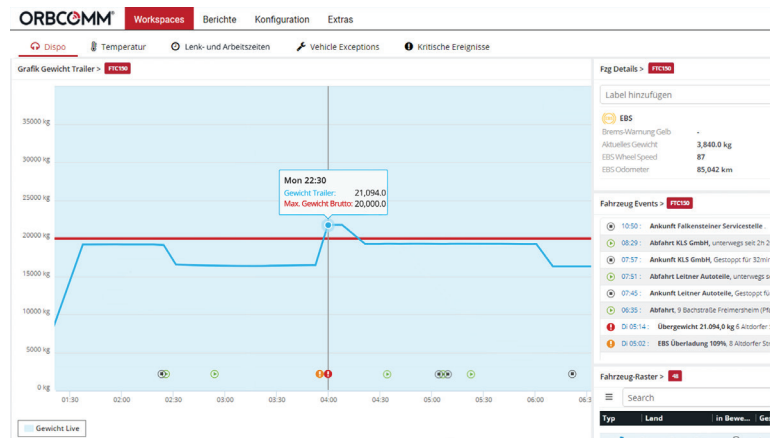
ORBCOMM Workspaces Berichte Konfiguration Extras

Dispo Temperatur Lenk- und Arbeitszeiten Vehicle Exceptions Kritische Ereignisse

Grafik Gewicht Trailer > FTC150

Fzg Details > FTC150

Label hinzufügen

EBS
Brems-Warnung Gelb -
Aktuelles Gewicht 3,840.0 kg
EBS Wheel Speed 87
EBS Odometer 85,042 km

Mon 22:30
Gewicht Trailer: 21,094.0
Max. Gewicht Brutto: 20,000.0

35000 kg
30000 kg
25000 kg
20000 kg
15000 kg
10000 kg
5000 kg
0 kg

01:30 02:00 02:30 03:00 03:30 04:00 04:30 05:00 05:30 06:00 06:3

Gewicht Live

Fahrzeug Events > FTC150

10:50 : Ankunft Falkensteiner Servicestelle
08:29 : Abfahrt KLS GmbH, unterwegs seit 2h 2
07:57 : Ankunft KLS GmbH, Gestoppt für 32min
07:51 : Abfahrt Leitner Autoteile, unterwegs s
07:45 : Ankunft Leitner Autoteile, Gestoppt fü
06:35 : Abfahrt, 9 Bachstraße Freimersheim (Pf
Di 05:14 : Übergewicht 21.094,0 kg 6 Altdorfer
Di 05:02 : EBS Überladung 109%, 8 Altdorfer St

Fahrzeug-Raster > 48

Search

Typ Land in Bewe... Ge